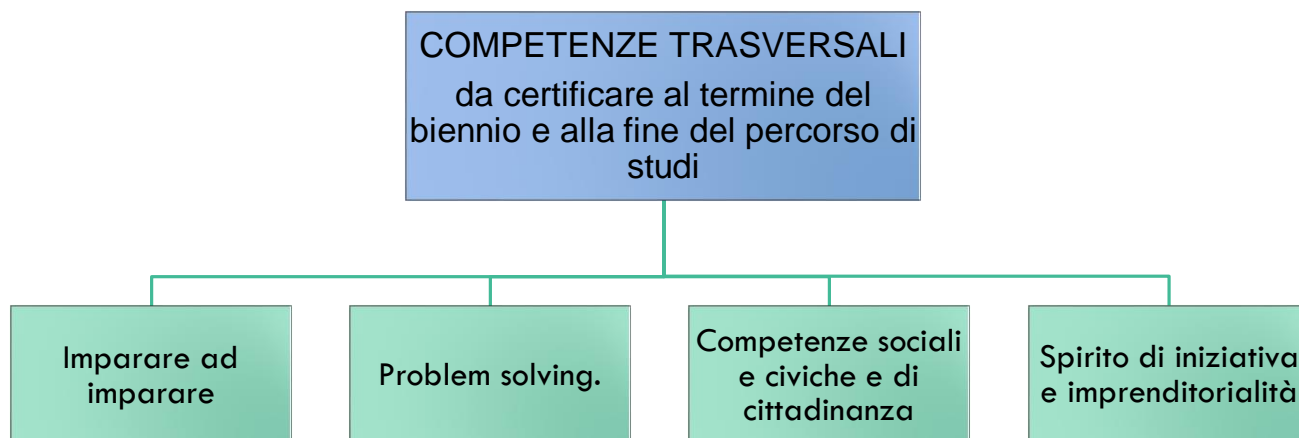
COMPETENZE TRASVERSALI
da certificare al termine del biennio e alla fine del percorso di studi

Imparare ad imparare

Problem solving.

Competenze sociali e civiche e di cittadinanza

Spirito di iniziativa e imprenditorialità